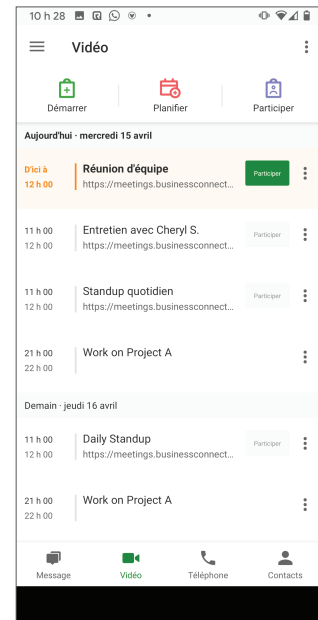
10 h 28

Vidéo

Démarrer
Planifier
Participer

Aujourd'hui · mercredi 15 avril

D'ici à 12 h 00
Réunion d'équipe
https://meetings.businessconnect...
Participer

11 h 00
12 h 00
Entretien avec Cheryl S.
https://meetings.businessconnect...
Participer

11 h 00
12 h 00
Standup quotidien
https://meetings.businessconnect...
Participer

21 h 00
22 h 00
Work on Project A

Demain · jeudi 16 avril

11 h 00
12 h 00
Daily Standup
https://meetings.businessconnect...
Participer

21 h 00
22 h 00
Work on Project A

Message
Vidéo
Téléphone
Contacts